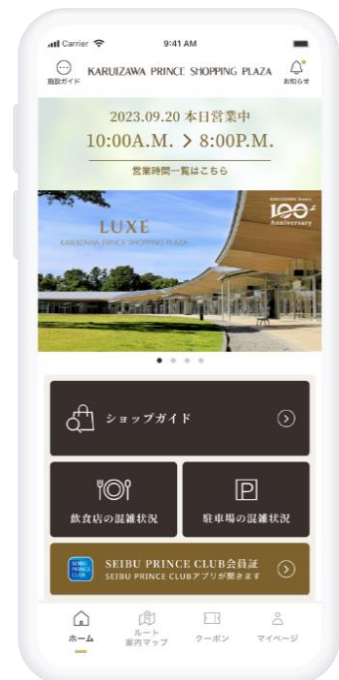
Carrier 9:41 AM

施設ガイド KARUIZAWA PRINCE SHOPPING PLAZA お知らせ

2023.09.20 本日営業中
10:00A.M. > 8:00P.M.
営業時間一覧はこちら

LUXE
KARUIZAWA PRINCE SHOPPING PLAZA

100
Anniversary

ショップガイド

飲食店の混雑状況

P
駐車場の混雑状況

SEIBU PRINCE CLUB
SEIBU PRINCE CLUB会員証
SEIBU PRINCE CLUBアプリが開きます

ホーム
ルート案内マップ
クーポン
マイページ